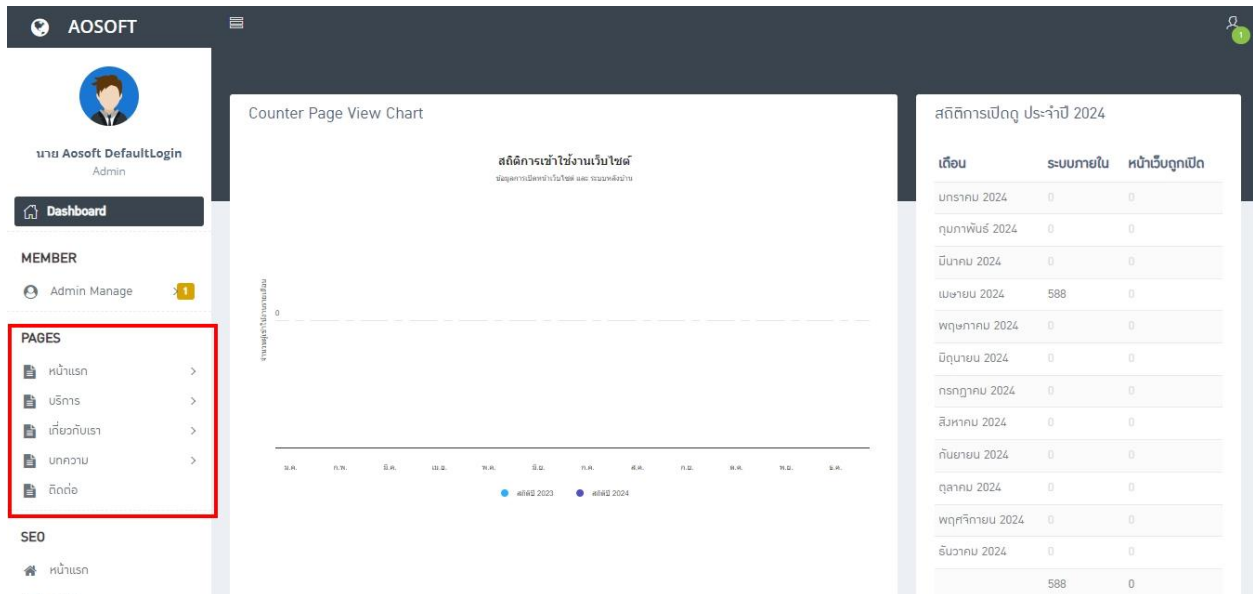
AOSOFT

นาย Aosoft DefaultLogin
Admin

Dashboard

MEMBER

Admin Manage 1

PAGES

หน้าแรก >

บริการ >

เกี่ยวกับเรา >

บทความ >

ติดต่อ

SEO

หน้าแรก

Counter Page View Chart

สถิติการเข้าใช้งานเว็บไซต์
ข้อมูลการเปิดหน้าเว็บไซต์ และ ระบบหลังบ้าน

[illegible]

0

ม.ค. ก.พ. มี.ค. เม.ย. พ.ค. มิ.ย. ก.ค. ส.ค. ก.ย. ต.ค. พ.ย. ธ.ค.

สถิติปี 2023 สถิติปี 2024

สถิติการเปิดดู ประจำปี 2024

| เดือน | ระบบภายใน | หน้าเว็บถูกเปิด |
|---|---|---|
| มกราคม 2024 | 0 | 0 |
| กุมภาพันธ์ 2024 | 0 | 0 |
| มีนาคม 2024 | 0 | 0 |
| เมษายน 2024 | 588 | 0 |
| พฤษภาคม 2024 | 0 | 0 |
| มิถุนายน 2024 | 0 | 0 |
| กรกฎาคม 2024 | 0 | 0 |
| สิงหาคม 2024 | 0 | 0 |
| กันยายน 2024 | 0 | 0 |
| ตุลาคม 2024 | 0 | 0 |
| พฤศจิกายน 2024 | 0 | 0 |
| ธันวาคม 2024 | 0 | 0 |
| | 588 | 0 |